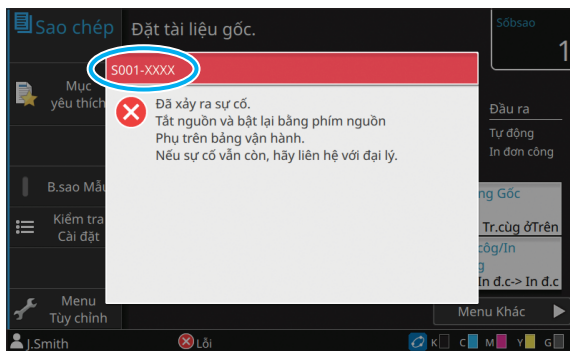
Sao chép Đặt tài liệu gốc.

Sốbsao
1

Mục yêu thích

S001-XXXX

Đã xảy ra sự cố.
Tắt nguồn và bật lại bằng phím nguồn
Phụ trên bảng vận hành.
Nếu sự cố vẫn còn, hãy liên hệ với đại lý.

Đầu ra
Tự động
In đơn công

B.sao Mẫu

ng Gốc
Tr.cùng ởTrên

Kiểm tra Cài đặt

công/In
g
In đ.c-> In đ.c

Menu Tùy chỉnh

Menu Khác

J.Smith
Lỗi
K C M Y G